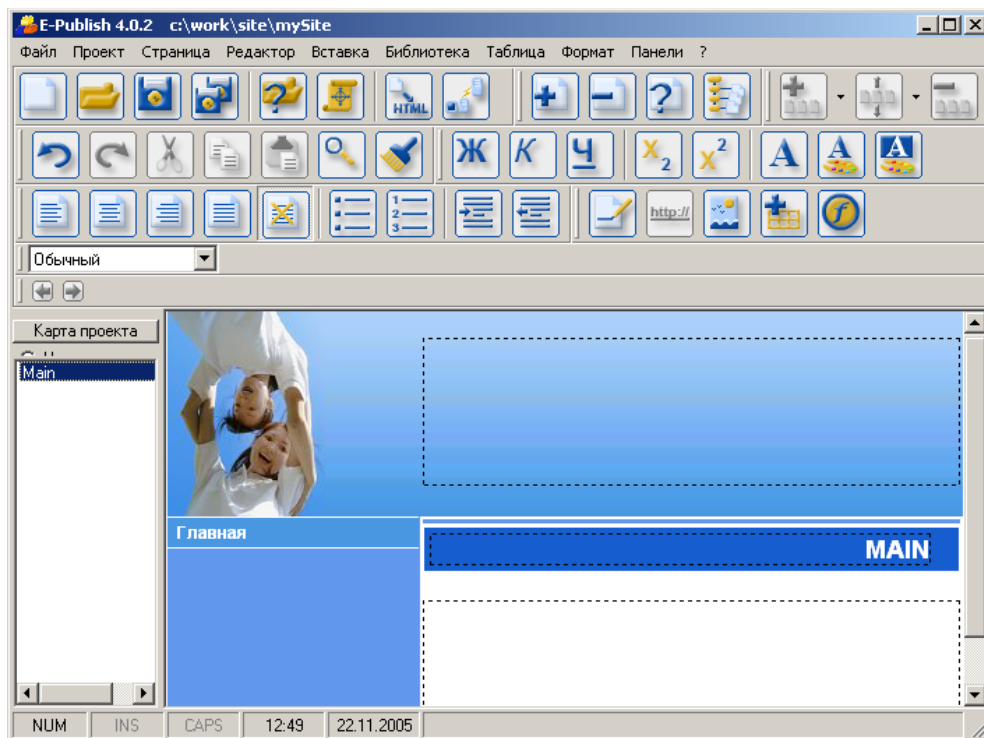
E-Publish 4.0.2 c:\work\site\mySite

Файл Проект Страница Редактор Вставка Библиотека Таблица Формат Панели ?

HTML

Ж К Ч $X_2$ $X^2$ A A A

http://

Обычный

Карта проекта

Main

Главная

MAIN

NUM INS CAPS 12:49 22.11.2005